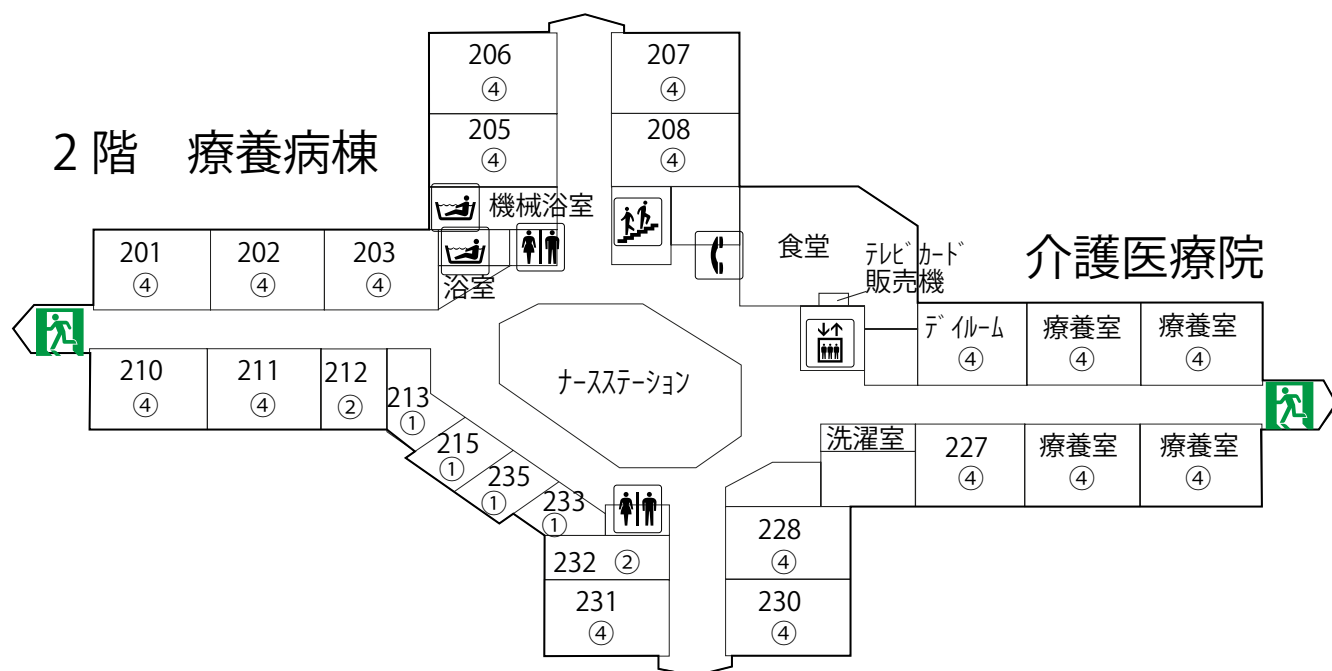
2階　療養病棟

介護医療院

206
④

207
④

205
④

208
④

機械浴室

201
④

202
④

203
④

浴室

食堂

テレビカード
販売機

デイルーム
④

療養室
④

療養室
④

ナースステーション

210
④

211
④

212
②

213
①

215
①

235
①

233
①

洗濯室

227
④

療養室
④

療養室
④

228
④

232 ②

231
④

230
④